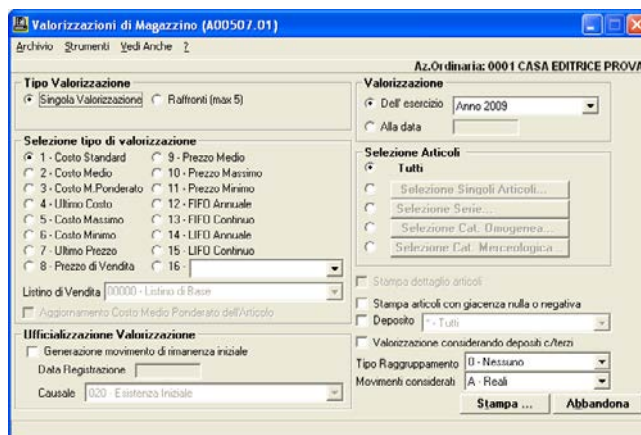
Valorizzazioni di Magazzino (A00507.01)

Archivio Strumenti Vedi Anche ?

Az.Ordinaria: 0001 CASA EDITRICE PROVA

Tipo Valorizzazione
Singola Valorizzazione
Raffronti (max 5)

Selezione tipo di valorizzazione
1 - Costo Standard
2 - Costo Medio
3 - Costo M.Ponderato
4 - Ultimo Costo
5 - Costo Massimo
6 - Costo Minimo
7 - Ultimo Prezzo
8 - Prezzo di Vendita
9 - Prezzo Medio
10 - Prezzo Massimo
11 - Prezzo Minimo
12 - FIFO Annuale
13 - FIFO Continuo
14 - LIFO Annuale
15 - LIFO Continuo
16 -

Listino di Vendita 00000 - Listino di Base

Aggiornamento Costo Medio Ponderato dell'Articolo

Ufficializzazione Valorizzazione
Generazione movimento di rimanenza iniziale
Data Registrazione
Causale 020 - Esistenza Iniziale

Valorizzazione
Dell' esercizio Anno 2009
Alla data

Selezione Articoli
Tutti
Selezione Singoli Articoli...
Selezione Serie...
Selezione Cat. Omogenea...
Selezione Cat. Merceologica...

Stampa dettaglio articoli
Stampa articoli con giacenza nulla o negativa
Deposito * - Tutti
Valorizzazione considerando depositi c/terzi
Tipo Raggruppamento 0 - Nessuno
Movimenti considerati A - Reali

Stampa ...
Abbandona